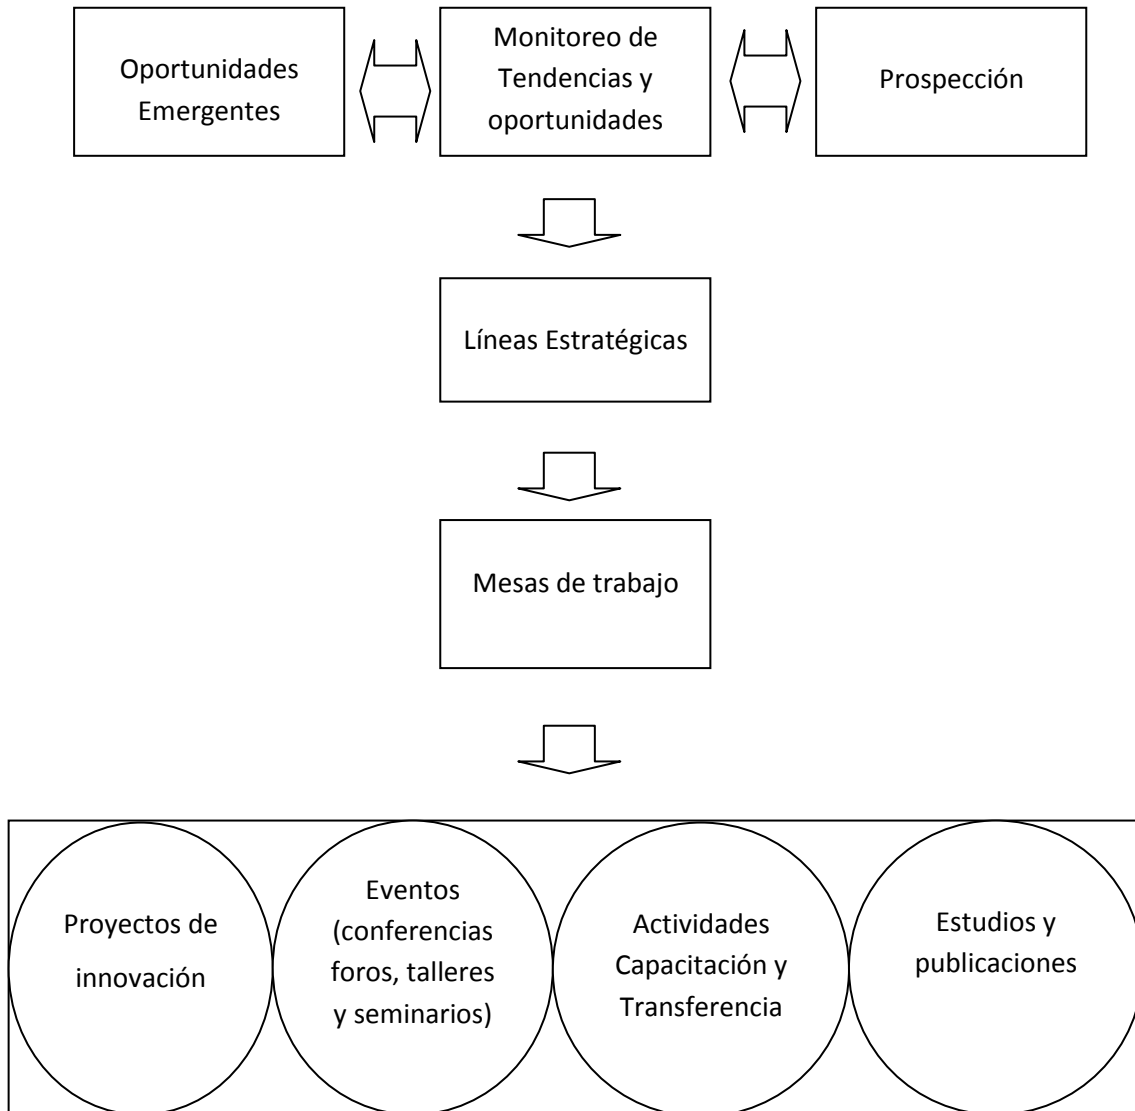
Oportunidades Emergentes

Monitoreo de Tendencias y oportunidades

Prospección

Líneas Estratégicas

Mesas de trabajo

Proyectos de innovación

Eventos (conferencias foros, talleres y seminarios)

Actividades Capacitación y Transferencia

Estudios y publicaciones